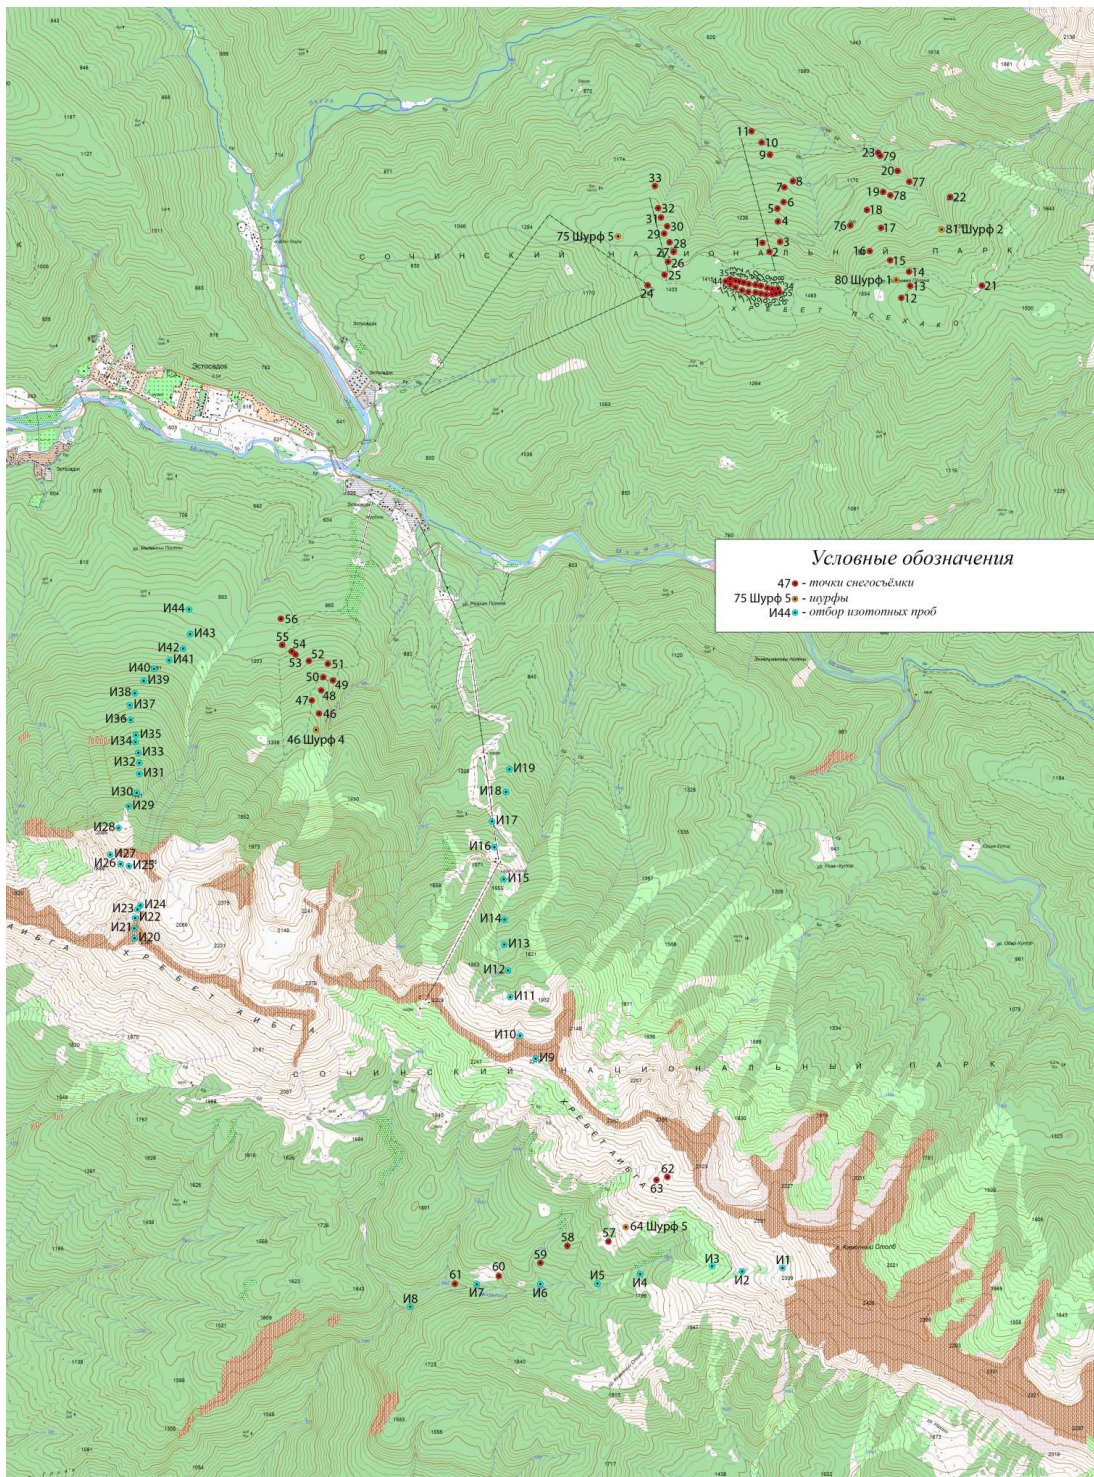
Условные обозначения
47 - точки снегосъёмки
75 Шурф 5 - шурфы
И44 - отбор изотопных проб

С О Ч И Н С К И Й Н А Ц И О Н А Л Ь Н Ы Й П А Р К
Х Р Е Б Е Т П С Е К А Х О
Эстосадок
11 10 9 8 7 6 5 4 3 2 1
23 79 20 77 19 78 22 18 76 81 Шурф 2 16 17 15 14 80 Шурф 1 13 12 21
33 32 31 30 29 28 27 26 25 24 75 Шурф 5
56 55 54 53 52 51 50 49 48 47 46 46 Шурф 4
И44 И43 И42 И41 И40 И39 И38 И37 И36 И35 И34 И33 И32 И31 И30 И29 И28 И27 И26 И25 И24 И23 И22 И21 И20
И19 И18 И17 И16 И15 И14 И13 И12 И11 И10 И9
А И Б Г А Х Р Е Б Е Т А И Б Г А
С О Ч И Н С К И Й Н А Ц И О Н А Л Ь Н Ы Й П А Р К
Х Р Е Б Е Т А И Б Г А
62 63 64 Шурф 5 57 58 59 60 61
И1 И2 И3 И4 И5 И6 И7 И8